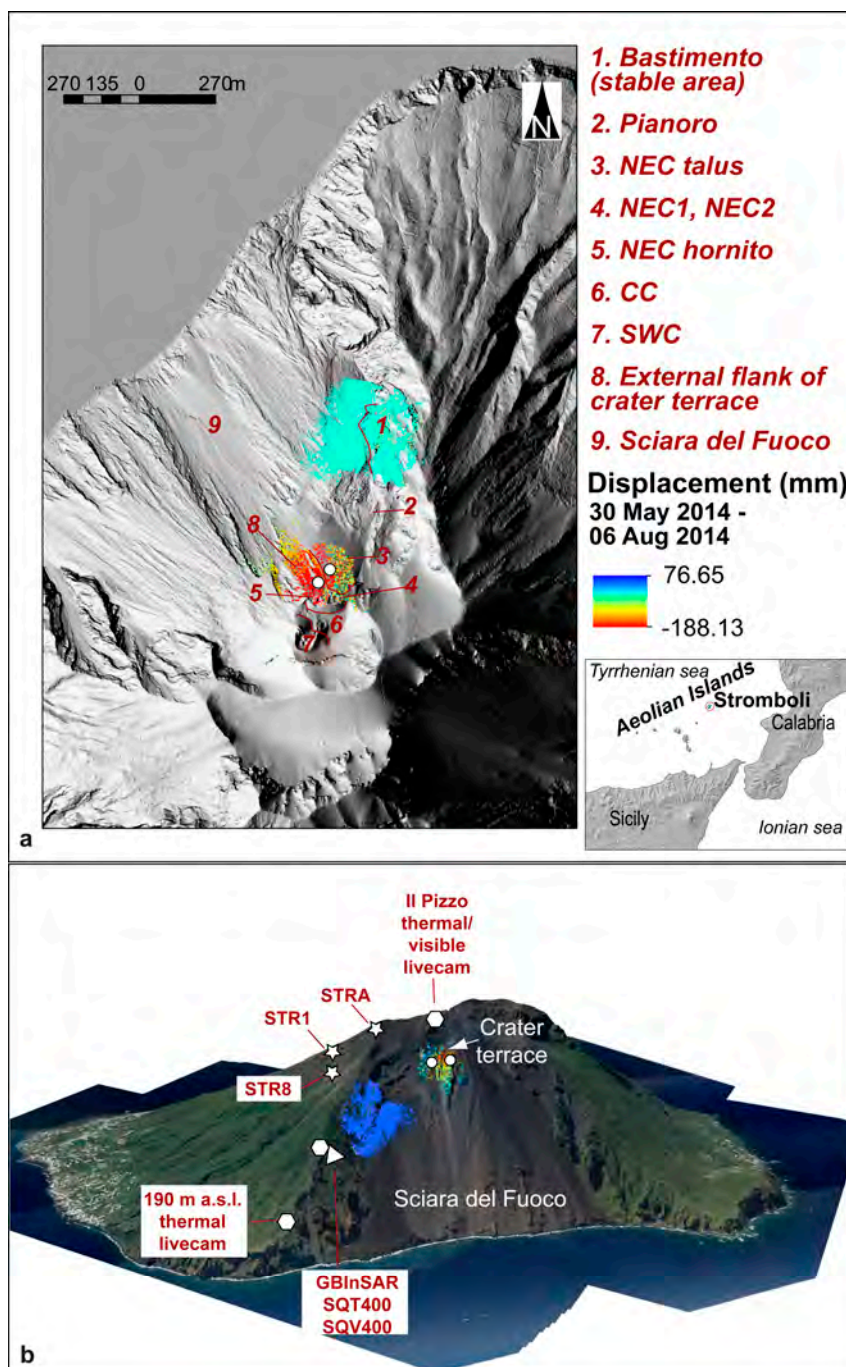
270 135 0 270 m

N

1. Bastimento (stable area)

2. Pianoro

3. NEC talus

4. NEC1, NEC2

5. NEC hornito

6. CC

7. SWC

8. External flank of crater terrace

9. Sciara del Fuoco

Displacement (mm)
30 May 2014 - 06 Aug 2014

76.65

-188.13

9
1
2
8
3
5
4
6
7

Tyrrhenian sea
Aeolian Islands
Stromboli
Calabria
Sicily
Ionian sea

a

Il Pizzo thermal/ visible livecam

STRA

STR1

STR8

Crater terrace

Sciara del Fuoco

190 m a.s.l. thermal livecam

GBInSAR
SQT400
SQV400

b